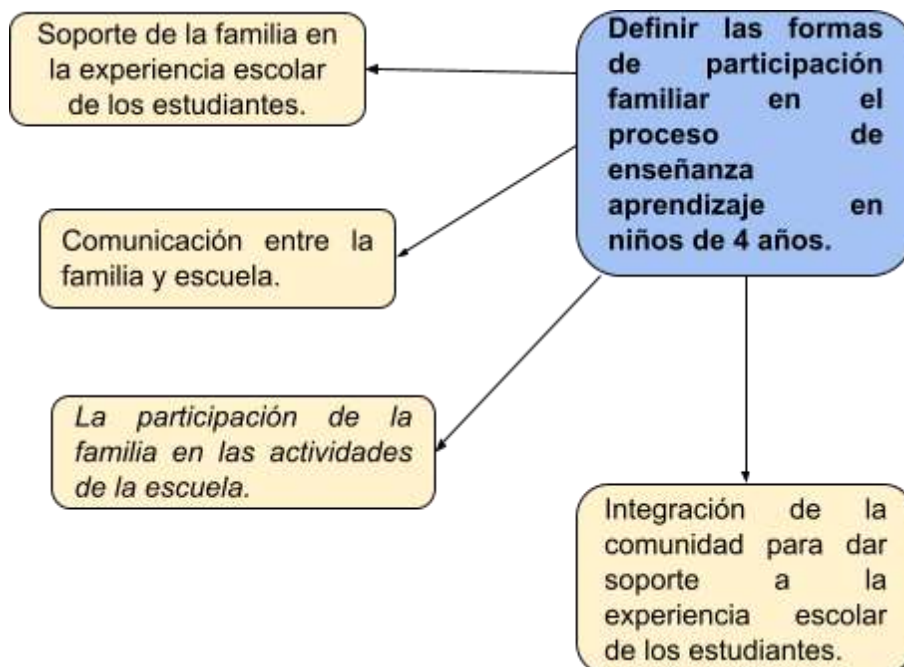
Definir las formas de participación familiar en el proceso de enseñanza aprendizaje en niños de 4 años.

Soporte de la familia en la experiencia escolar de los estudiantes.

Comunicación entre la familia y escuela.

*La participación de la familia en las actividades de la escuela.*

Integración de la comunidad para dar soporte a la experiencia escolar de los estudiantes.